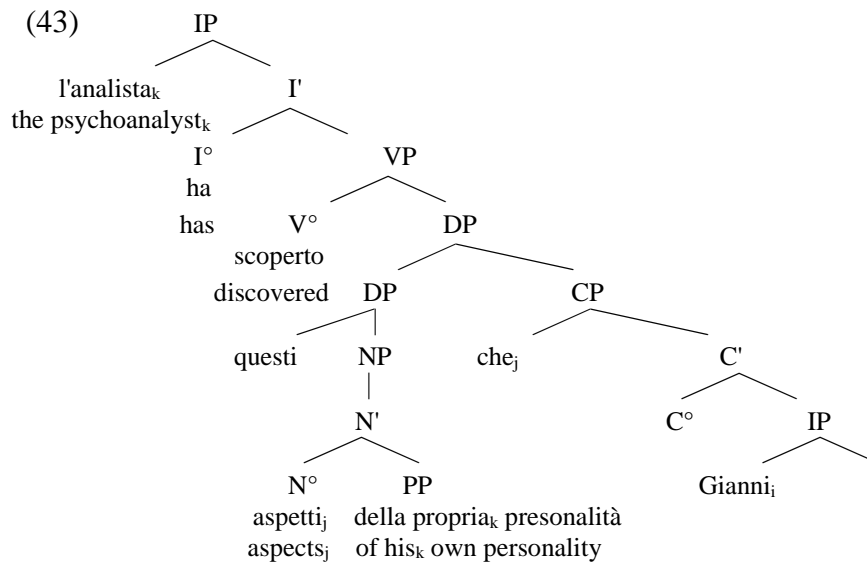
(43)

IP

l'analista$_k$ the psychoanalyst$_k$

I'

I° ha has

VP

V° scoperto discovered

DP

DP

questi

NP

N'

N° aspetti$_j$ aspects$_j$

PP della propria$_k$ presonalità of his$_k$ own personality

CP

che$_j$

C'

C°

IP

Gianni$_i$